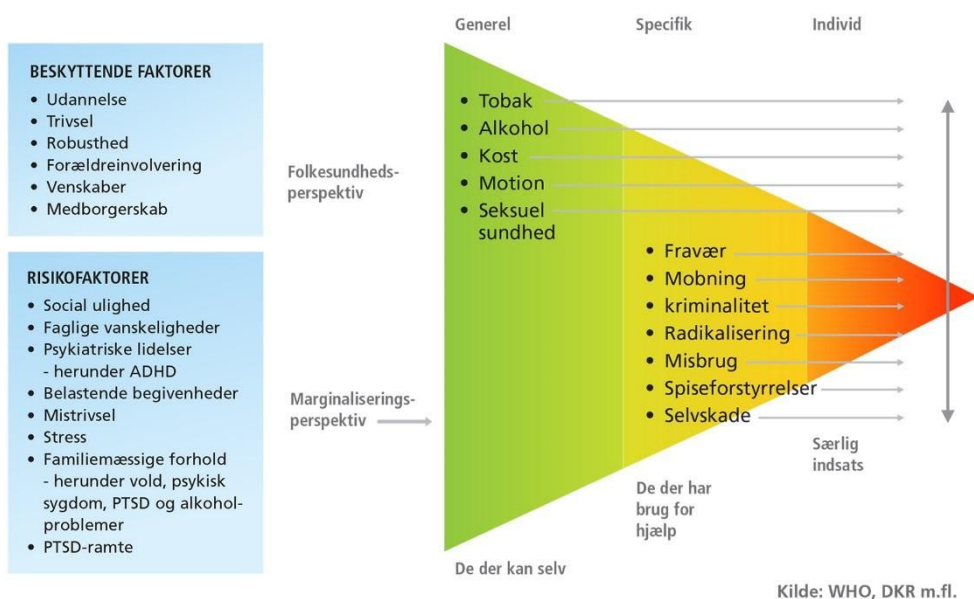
Generel

Specifik

Individ

BESKYTTENDE FAKTORER
• Udannelse
• Trivsel
• Robusthed
• Forældreinvolvering
• Venskaber
• Medborgerskab

RISIKOFAKTORER
• Social ulighed
• Faglige vanskeligheder
• Psykiatriske lidelser - herunder ADHD
• Belastende begivenheder
• Mistrivsel
• Stress
• Familiemæssige forhold - herunder vold, psykisk sygdom, PTSD og alkoholproblemer
• PTSD-ramte

Folkesundhedsperspektiv

Marginaliseringsperspektiv

• Tobak
• Alkohol
• Kost
• Motion
• Seksuel sundhed

• Fravær
• Mobning
• kriminalitet
• Radikalisering
• Misbrug
• Spiseforstyrrelser
• Selvskade

Særlig indsats

De der har brug for hjælp

De der kan selv

Kilde: WHO, DKR m.fl.